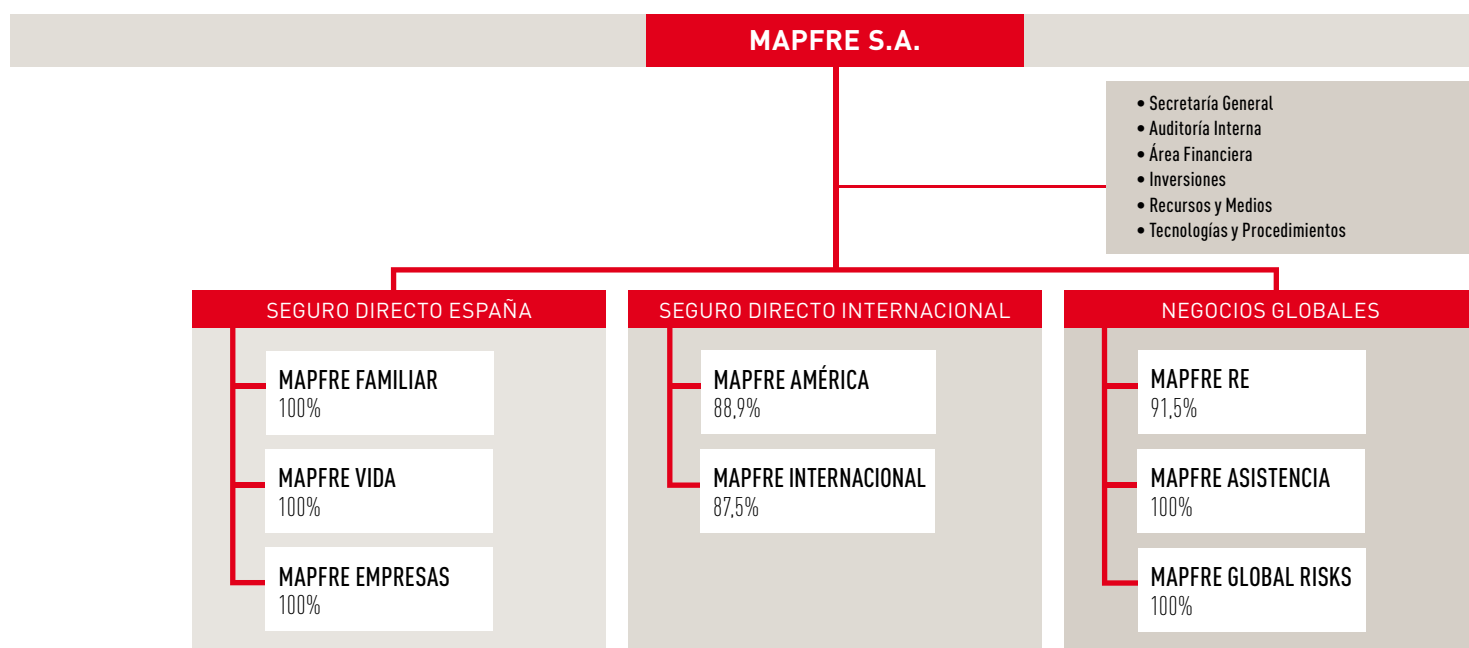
MAPFRE S.A.

• Secretaría General
• Auditoría Interna
• Área Financiera
• Inversiones
• Recursos y Medios
• Tecnologías y Procedimientos

SEGURO DIRECTO ESPAÑA

MAPFRE FAMILIAR
100%

MAPFRE VIDA
100%

MAPFRE EMPRESAS
100%

SEGURO DIRECTO INTERNACIONAL

MAPFRE AMÉRICA
88,9%

MAPFRE INTERNACIONAL
87,5%

NEGOCIOS GLOBALES

MAPFRE RE
91,5%

MAPFRE ASISTENCIA
100%

MAPFRE GLOBAL RISKS
100%